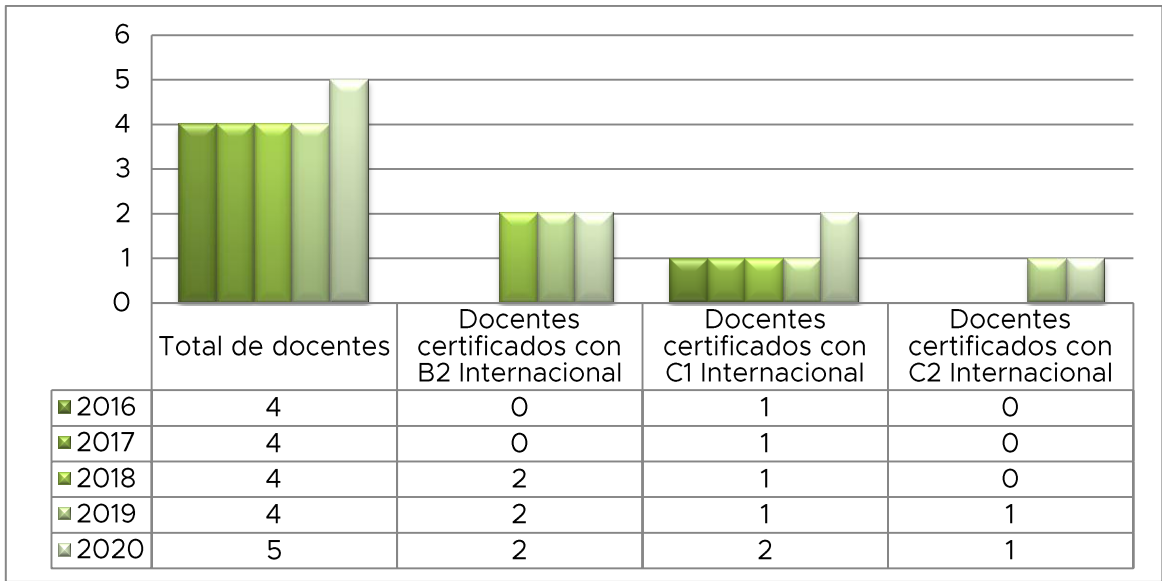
6
5
4
3
2
1
0

| | Total de docentes | Docentes certificados con B2 Internacional | Docentes certificados con C1 Internacional | Docentes certificados con C2 Internacional |
|---|---|---|---|---|
| 2016 | 4 | 0 | 1 | 0 |
| 2017 | 4 | 0 | 1 | 0 |
| 2018 | 4 | 2 | 1 | 0 |
| 2019 | 4 | 2 | 1 | 1 |
| 2020 | 5 | 2 | 2 | 1 |